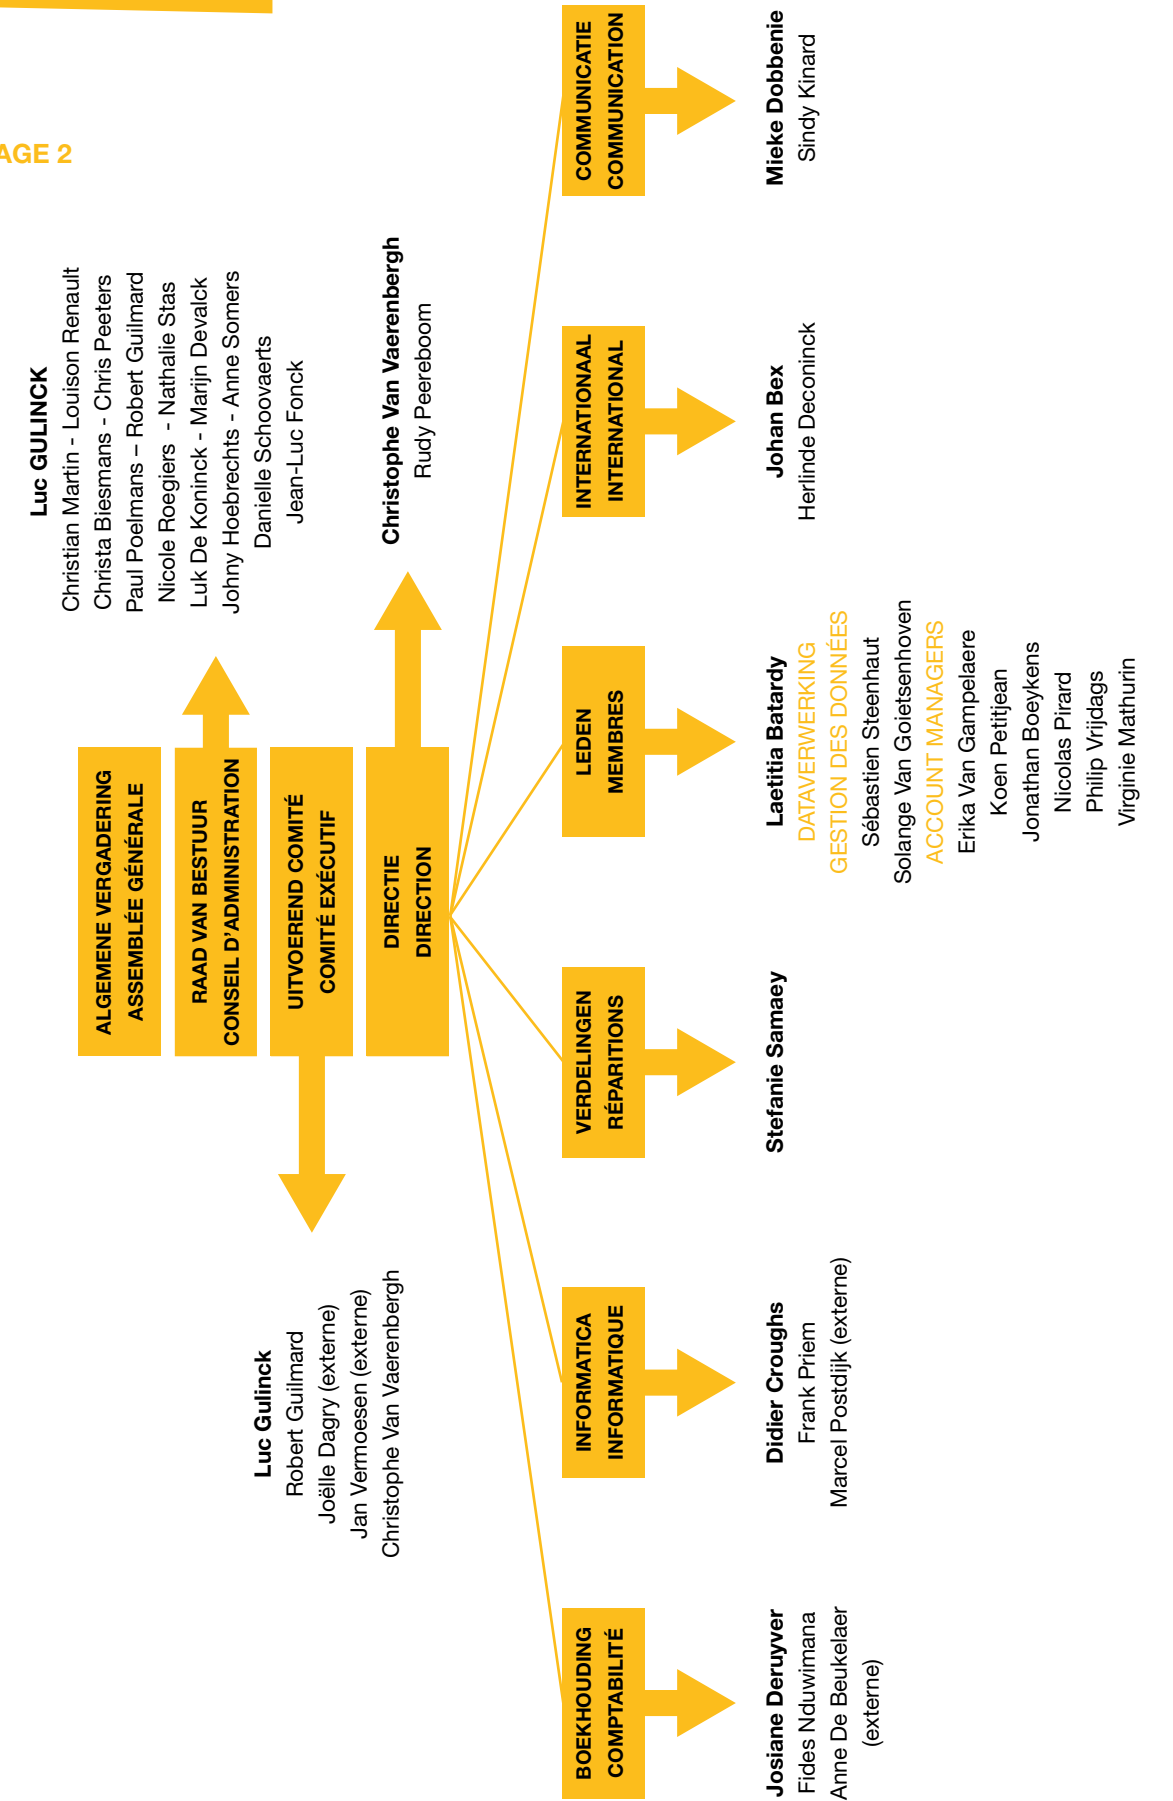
AGE 2

ALGEMENE VERGADERING
ASSEMBLÉE GÉNÉRALE

RAAD VAN BESTUUR
CONSEIL D'ADMINISTRATION

UITVOEREND COMITÉ
COMITÉ EXÉCUTIF

DIRECTIE
DIRECTION

Luc GULINCK
Christian Martin - Louison Renault
Christa Biesmans - Chris Peeters
Paul Poelmans – Robert Guilmard
Nicole Roegiers - Nathalie Stas
Luk De Koninck - Marijn Devalck
Johny Hoebrechts - Anne Somers
Danielle Schoovaerts
Jean-Luc Fonck

Christophe Van Vaerenbergh
Rudy Peereboom

Luc Gulinck
Robert Guilmard
Joëlle Dagry (externe)
Jan Vermoesen (externe)
Christophe Van Vaerenbergh

COMMUNICATIE
COMMUNICATION

Mieke Dobbenie
Sindy Kinard

INTERNATIONAAL
INTERNATIONAL

Johan Bex
Herlinde Deconinck

LEDEN
MEMBRES

Laetitia Batardy
DATAVERWERKING
GESTION DES DONNÉES
Sébastien Steenhaut
Solange Van Goietsenhoven
ACCOUNT MANAGERS
Erika Van Gampelaere
Koen Petitjean
Jonathan Boeykens
Nicolas Pirard
Philip Vrijdags
Virginie Mathurin

VERDELINGEN
RÉPARTITIONS

Stefanie Samaey

INFORMATICA
INFORMATIQUE

Didier Croughs
Frank Priem
Marcel Postdijk (externe)

BOEKHOUDING
COMPTABILITÉ

Josiane Deruyver
Fides Nduwimana
Anne De Beukelaer
(externe)